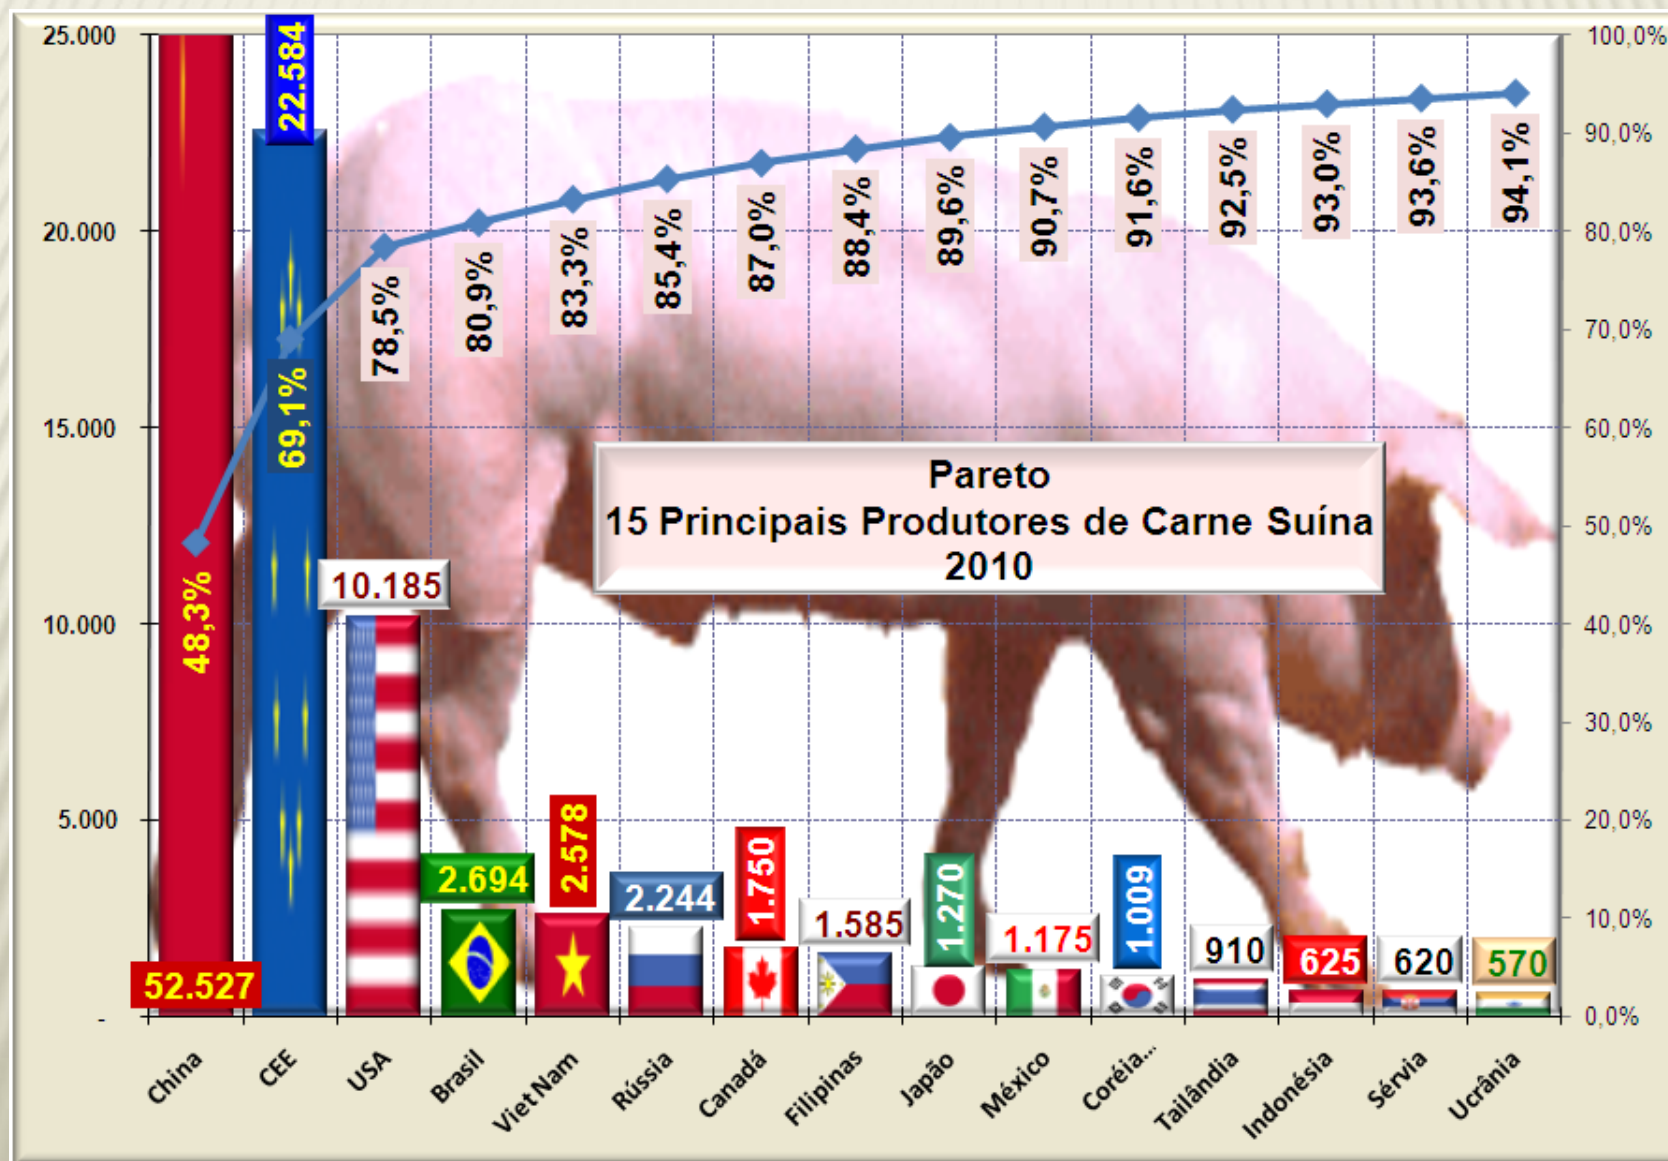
Pareto
15 Principais Produtores de Carne Suína
2010

25.000
20.000
15.000
10.000
5.000
-

100,0%
90,0%
80,0%
70,0%
60,0%
50,0%
40,0%
30,0%
20,0%
10,0%
0,0%

52.527
22.584
10.185
2.694
2.578
2.244
1.750
1.585
1.270
1.175
1.009
910
625
620
570

48,3%
69,1%
78,5%
80,9%
83,3%
85,4%
87,0%
88,4%
89,6%
90,7%
91,6%
92,5%
93,0%
93,6%
94,1%

China
CEE
USA
Brasil
Viet Nam
Rússia
Canadá
Filipinas
Japão
México
Coréia...
Tailândia
Indonésia
Sérvia
Ucrânia